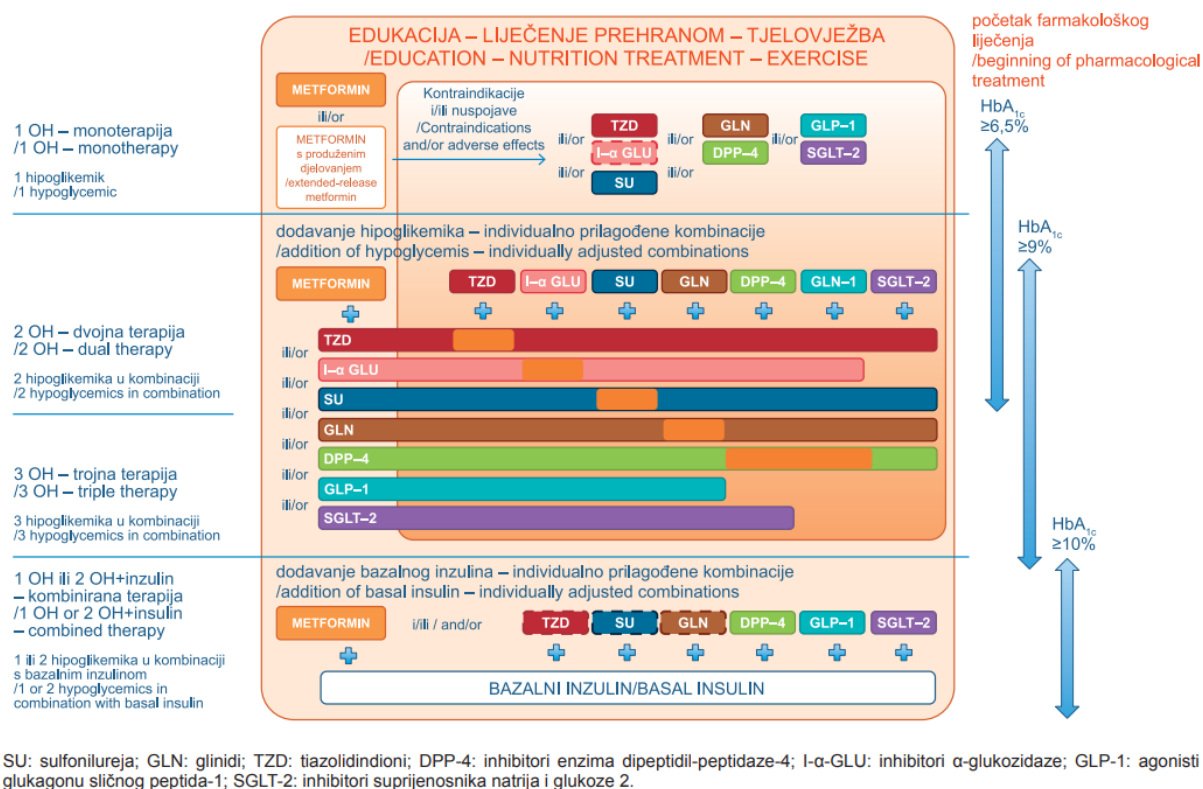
EDUKACIJA – LIJEČENJE PREHRANOM – TJELOVJEŽBA /EDUCATION – NUTRITION TREATMENT – EXERCISE

početak farmakološkog liječenja /beginning of pharmacological treatment

HbA$_{1c}$ ≥6,5%

1 OH – monoterapija /1 OH – monotherapy

1 hipoglikemik /1 hypoglycemic

METFORMIN

ili/or

METFORMIN s produženim djelovanjem /extended-release metformin

Kontraindikacije i/ili nuspojave /Contraindications and/or adverse effects

ili/or TZD ili/or GLN ili/or GLP–1

I–α GLU DPP–4 SGLT–2

ili/or SU ili/or

dodavanje hipoglikemika – individualno prilagođene kombinacije /addition of hypoglycemis – individually adjusted combinations

HbA$_{1c}$ ≥9%

METFORMIN

TZD I–α GLU SU GLN DPP–4 GLN–1 SGLT–2

2 OH – dvojna terapija /2 OH – dual therapy

2 hipoglikemika u kombinaciji /2 hypoglycemics in combination

3 OH – trojna terapija /3 OH – triple therapy

3 hipoglikemika u kombinaciji /3 hypoglycemics in combination

TZD
ili/or
I–α GLU
ili/or
SU
ili/or
GLN
ili/or
DPP–4
ili/or
GLP–1
ili/or
SGLT–2

HbA$_{1c}$ ≥10%

1 OH ili 2 OH+inzulin – kombinirana terapija /1 OH or 2 OH+insulin – combined therapy

1 ili 2 hipoglikemika u kombinaciji s bazalnim inzulinom /1 or 2 hypoglycemics in combination with basal insulin

dodavanje bazalnog inzulina – individualno prilagođene kombinacije /addition of basal insulin – individually adjusted combinations

METFORMIN i/ili / and/or TZD SU GLN DPP–4 GLP–1 SGLT–2

BAZALNI INZULIN/BASAL INSULIN

SU: sulfonilureja; GLN: glinidi; TZD: tiazolidindioni; DPP-4: inhibitori enzima dipeptidil-peptidaze-4; I-α-GLU: inhibitori α-glukozidaze; GLP-1: agonisti glukagonu sličnog peptida-1; SGLT-2: inhibitori suprijenosnika natrija i glukoze 2.